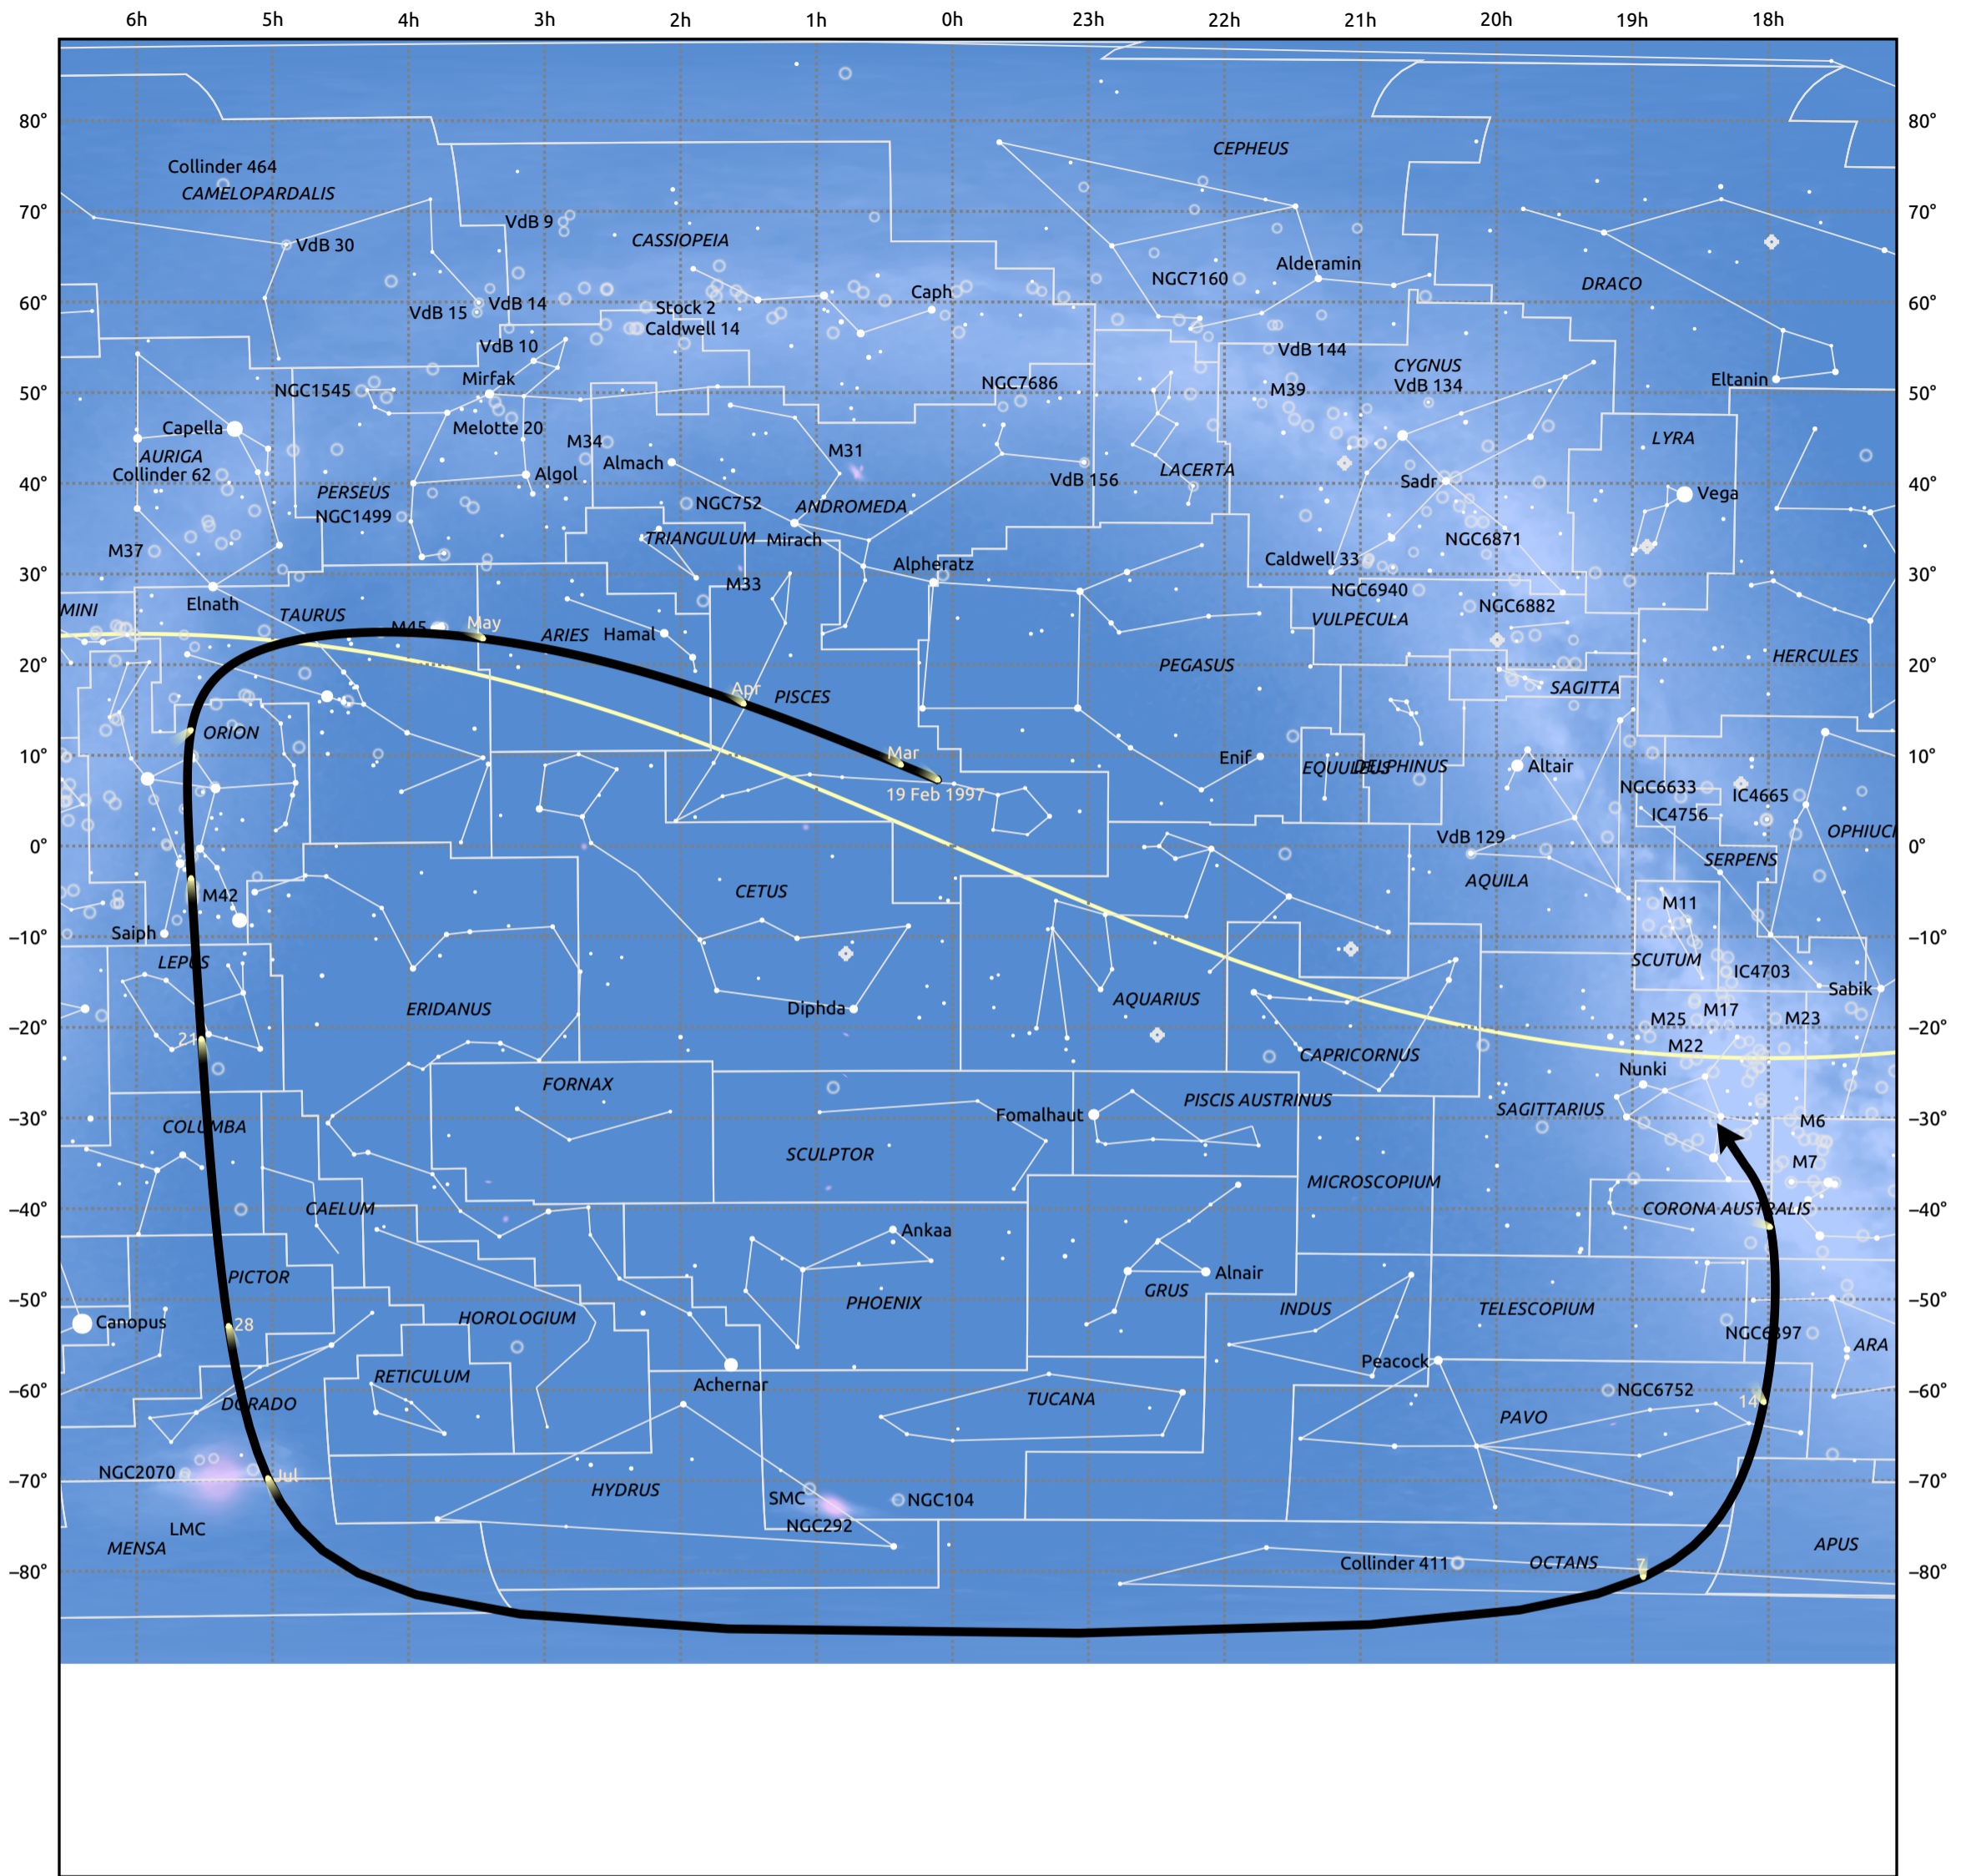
6h 5h 4h 3h 2h 1h 0h 23h 22h 21h 20h 19h 18h

80° 70° 60° 50° 40° 30° 20° 10° 0° −10° −20° −30° −40° −50° −60° −70° −80°

80° 70° 60° 50° 40° 30° 20° 10° 0° −10° −20° −30° −40° −50° −60° −70° −80°

CEPHEUS
Collinder 464
CAMELOPARDALIS
VdB 9
CASSIOPEIA
VdB 30
NGC7160
Alderamin
DRACO
Caph
VdB 15
VdB 14
Stock 2
Caldwell 14
VdB 10
VdB 144
CYGNUS
VdB 134
Mirfak
NGC1545
NGC7686
M39
Eltanin
Capella
Melotte 20
M34
M31
LYRA
AURIGA
Collinder 62
Almach
Algol
LACERTA
VdB 156
Sadr
PERSEUS
NGC1499
NGC752
ANDROMEDA
Vega
M37
TRIANGULUM
Mirach
NGC6871
Caldwell 33
Alpheratz
MINI
Elnath
M33
NGC6940
TAURUS
M45
May
ARIES
Hamal
NGC6882
VULPECULA
PEGASUS
HERCULES
Apr
PISCES
SAGITTA
ORION
Mar
Enif
EQUULEUS
DELPHINUS
Altair
19 Feb 1997
NGC6633
IC4665
IC4756
OPHIUCHI
VdB 129
SERPENS
CETUS
AQUILA
M42
M11
Saiph
LEPUS
SCUTUM
IC4703
ERIDANUS
Diphda
AQUARIUS
Sabik
M25
M17
M23
21
CAPRICORNUS
M22
FORNAX
Nunki
PISCIS AUSTRINUS
Fomalhaut
SAGITTARIUS
COLUMBA
M6
SCULPTOR
M7
MICROSCOPIUM
CAELUM
CORONA AUSTRALIS
Ankaa
PICTOR
Alnair
GRUS
PHOENIX
INDUS
TELESCOPIUM
Canopus
28
HOROLOGIUM
NGC6397
ARA
Peacock
RETICULUM
Achernar
NGC6752
DORADO
TUCANA
PAVO
14
NGC2070
Jul
HYDRUS
SMC
NGC104
LMC
NGC292
APUS
MENSA
Collinder 411
OCTANS
7